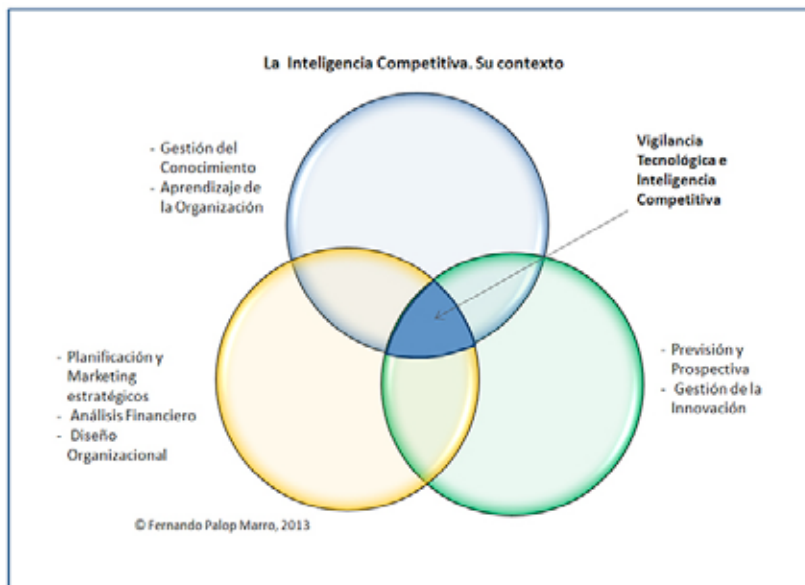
La Inteligencia Competitiva. Su contexto

- Gestión del Conocimiento
- Aprendizaje de la Organización

Vigilancia Tecnológica e Inteligencia Competitiva

- Planificación y Marketing estratégicos
- Análisis Financiero
- Diseño Organizacional

- Previsión y Prospectiva
- Gestión de la Innovación

© Fernando Palop Marro, 2013